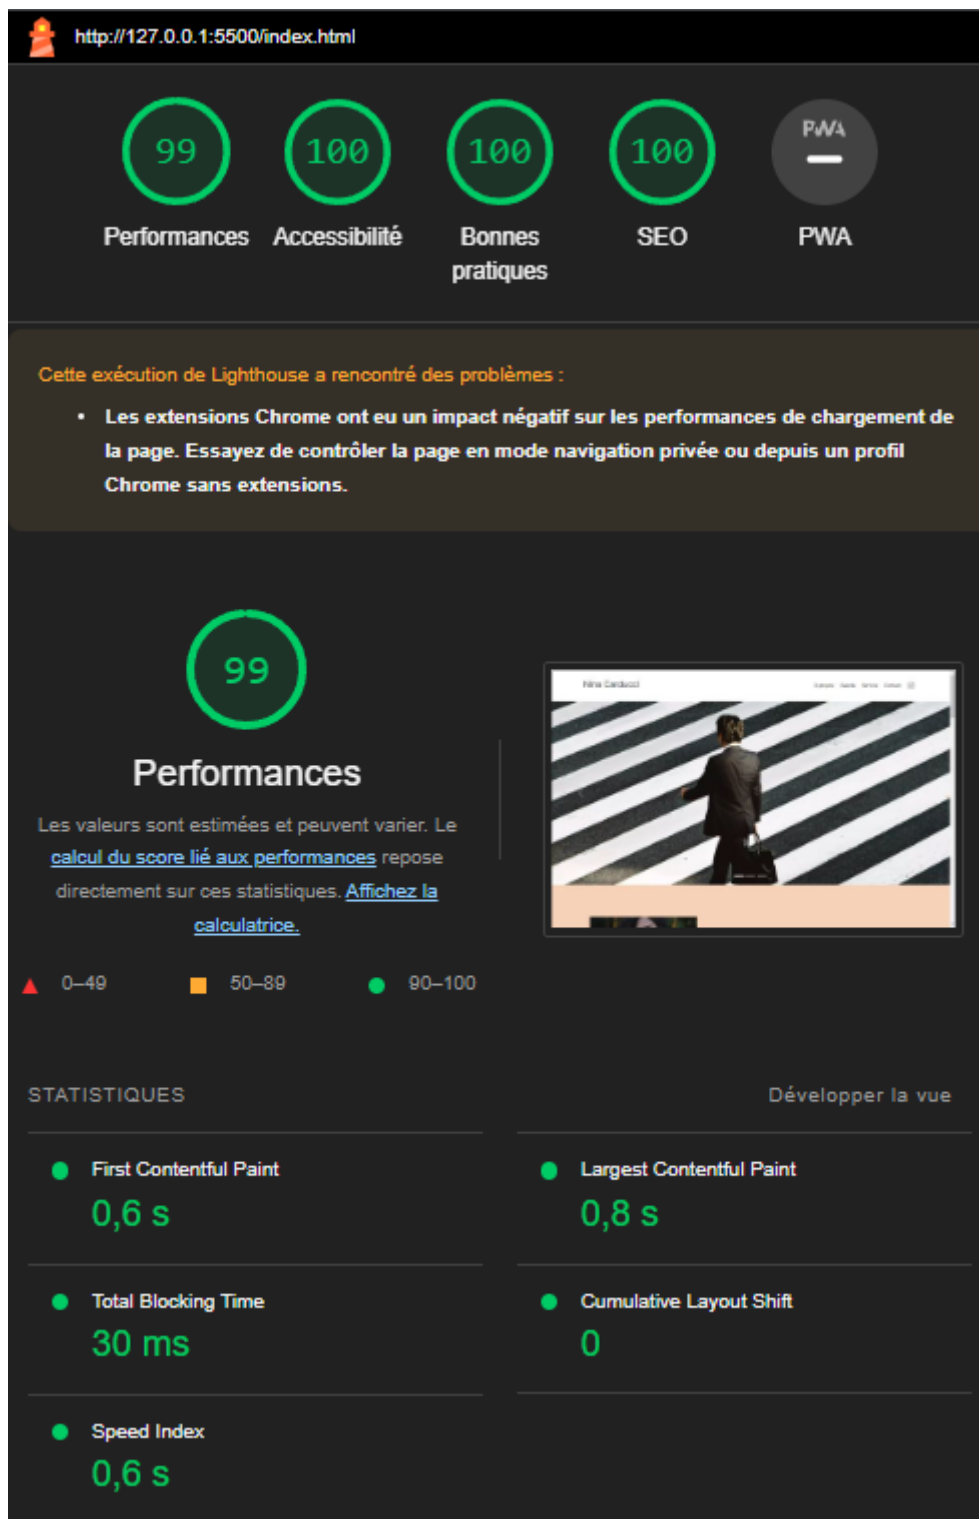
http://127.0.0.1:5500/index.html

99
Performances

100
Accessibilité

100
Bonnes pratiques

100
SEO

PWA
PWA

Cette exécution de Lighthouse a rencontré des problèmes :

• Les extensions Chrome ont eu un impact négatif sur les performances de chargement de la page. Essayez de contrôler la page en mode navigation privée ou depuis un profil Chrome sans extensions.

99
Performances

Les valeurs sont estimées et peuvent varier. Le calcul du score lié aux performances repose directement sur ces statistiques. Affichez la calculatrice.

Nina Carducci

0–49 50–89 90–100

STATISTIQUES

Développer la vue

First Contentful Paint
0,6 s

Largest Contentful Paint
0,8 s

Total Blocking Time
30 ms

Cumulative Layout Shift
0

Speed Index
0,6 s